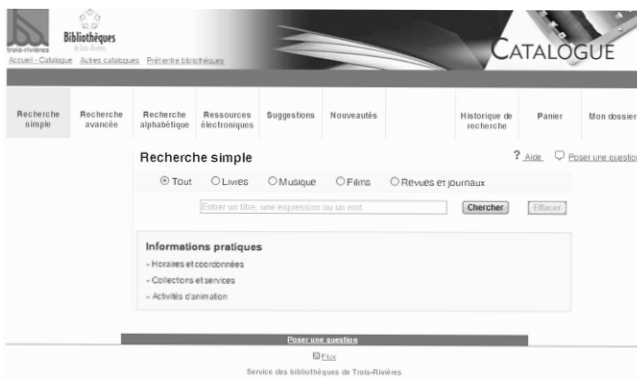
Trois-Rivières

Bibliothèques de Trois-Rivières

Accueil - Catalogue Autres catalogues Prêt entre bibliothèques

CATALOGUE

Recherche simple | Recherche avancée | Recherche alphabétique | Ressources électroniques | Suggestions | Nouveautés | Historique de recherche | Panier | Mon dossier

Recherche simple

? Aide Poser une question

Tout Livres Musique Films Revues et journaux

Entrer un titre, une expression ou un mot

Chercher Effacer

Informations pratiques

» Horaires et coordonnées

» Collections et services

» Activités d'animation

Poser une question

Flux

Service des bibliothèques de Trois-Rivières